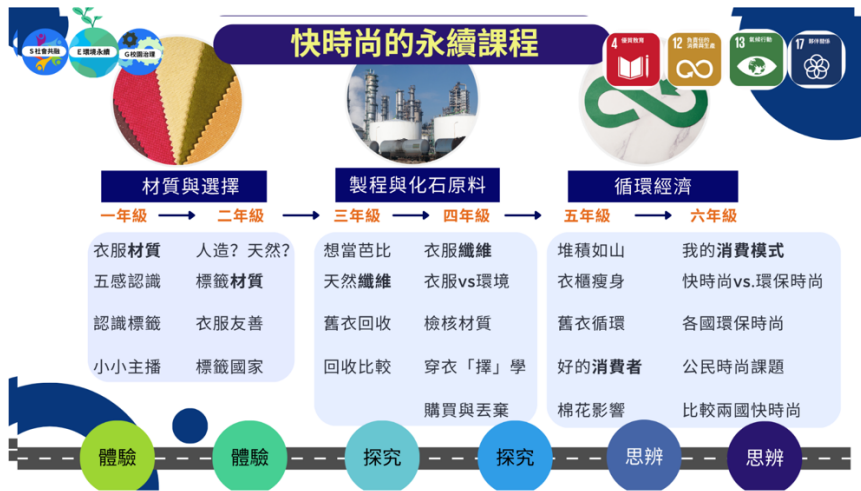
S社會共融 E環境永續 G校園治理

快時尚的永續課程

4 優質教育 12 負責任的消費與生產 13 氣候行動 17 夥伴關係

材質與選擇
一年級 二年級

製程與化石原料
三年級 四年級

循環經濟
五年級 六年級

衣服材質 人造？天然？
五感認識 標籤材質
認識標籤 衣服友善
小小主播 標籤國家

想當芭比 衣服纖維
天然纖維 衣服vs環境
舊衣回收 檢核材質
回收比較 穿衣「擇」學
購買與丟棄

堆積如山 我的消費模式
衣櫃瘦身 快時尚vs.環保時尚
舊衣循環 各國環保時尚
好的消費者 公民時尚課題
棉花影響 比較兩國快時尚

體驗 體驗 探究 探究 思辨 思辨